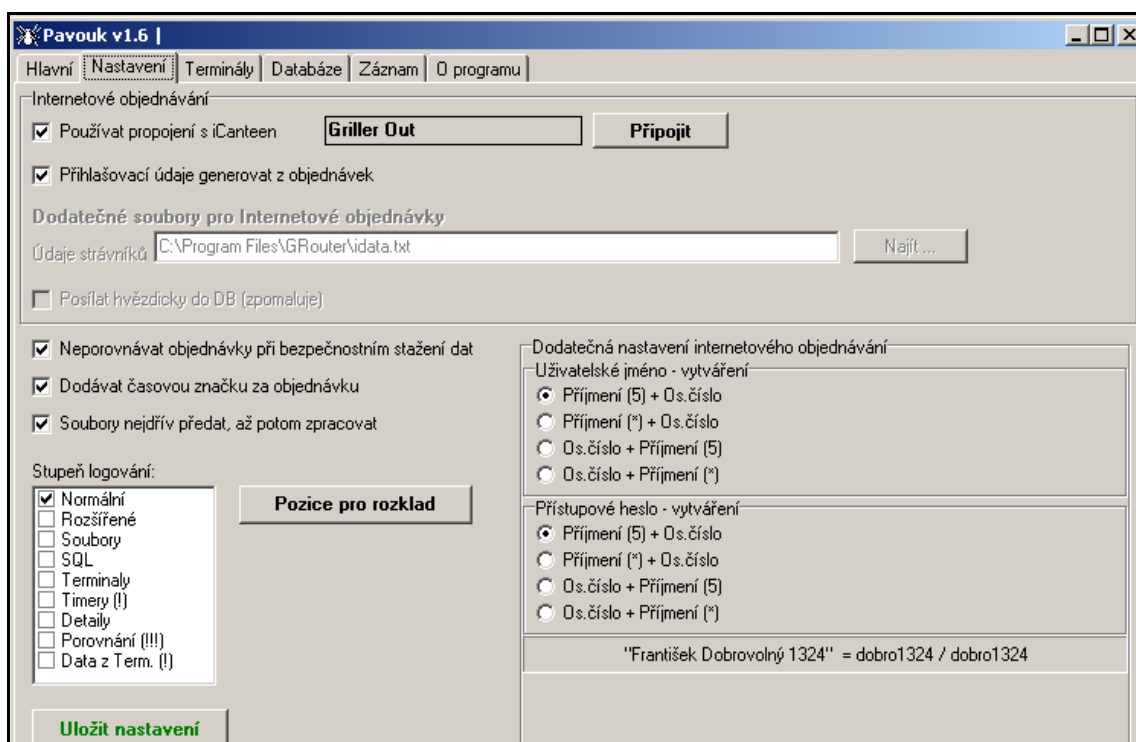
Pavouk v1.6 |

Hlavní | Nastavení | Terminály | Databáze | Záznam | O programu

Internetové objednávání

☑ Používat propojení s iCanteen

Griller Out

Připojit

☑ Přihlašovací údaje generovat z objednávek

Dodatečné soubory pro Internetové objednávky

Údaje strávníků C:\Program Files\GRouter\idata.txt

Najít ...

☐ Posílat hvězdicky do DB (zpomaluje)

☑ Neporovnávat objednávky při bezpečnostním stažení dat

☑ Dodávat časovou značku za objednávku

☑ Soubory nejdřív předat, až potom zpracovat

Stupeň logování:

☑ Normální
☐ Rozšířené
☐ Soubory
☐ SQL
☐ Terminaly
☐ Timery (!)
☐ Detaily
☐ Porovnání (!!!)
☐ Data z Term. (!)

Pozice pro rozklad

Uložit nastavení

Dodatečná nastavení internetového objednávání

Uživatelské jméno - vytváření

◉ Příjmení (5) + Os.číslo
○ Příjmení (*) + Os.číslo
○ Os.číslo + Příjmení (5)
○ Os.číslo + Příjmení (*)

Přístupové heslo - vytváření

◉ Příjmení (5) + Os.číslo
○ Příjmení (*) + Os.číslo
○ Os.číslo + Příjmení (5)
○ Os.číslo + Příjmení (*)

"František Dobrovolný 1324" = dobro1324 / dobro1324